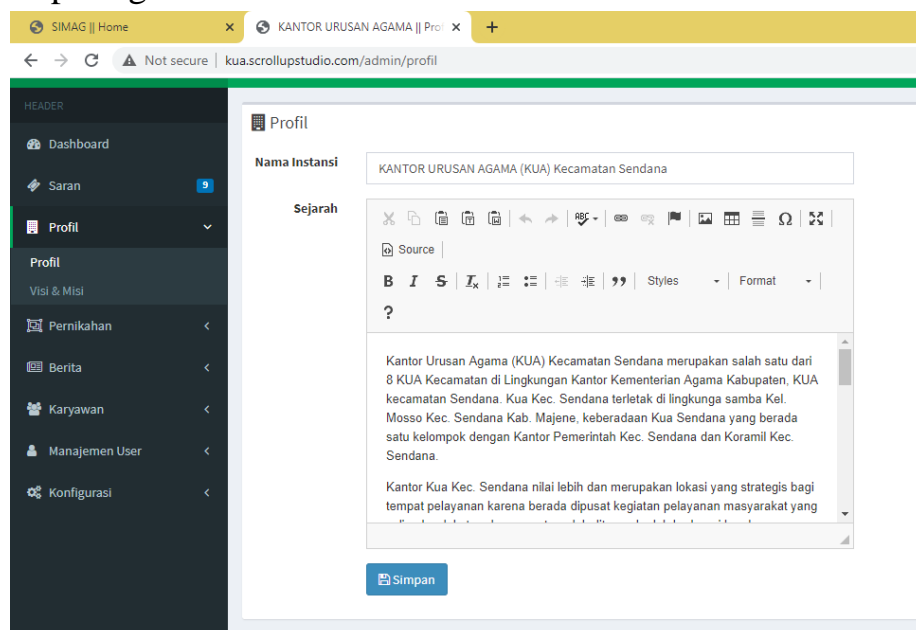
SIMAG || Home ×
KANTOR URUSAN AGAMA || Prof ×
+
Not secure | kua.scrollupstudio.com/admin/profil

HEADER
Dashboard
Saran 9
Profil
Profil
Visi & Misi
Pernikahan
Berita
Karyawan
Manajemen User
Konfigurasi

Profil

Nama Instansi
KANTOR URUSAN AGAMA (KUA) Kecamatan Sendana

Sejarah
Source
B I S Styles Format
?

Kantor Urusan Agama (KUA) Kecamatan Sendana merupakan salah satu dari 8 KUA Kecamatan di Lingkungan Kantor Kementerian Agama Kabupaten, KUA kecamatan Sendana. Kua Kec. Sendana terletak di lingkunga samba Kel. Mosso Kec. Sendana Kab. Majene, keberadaan Kua Sendana yang berada satu kelompok dengan Kantor Pemerintah Kec. Sendana dan Koramil Kec. Sendana.

Kantor Kua Kec. Sendana nilai lebih dan merupakan lokasi yang strategis bagi tempat pelayanan karena berada dipusat kegiatan pelayanan masyarakat yang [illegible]

Simpan